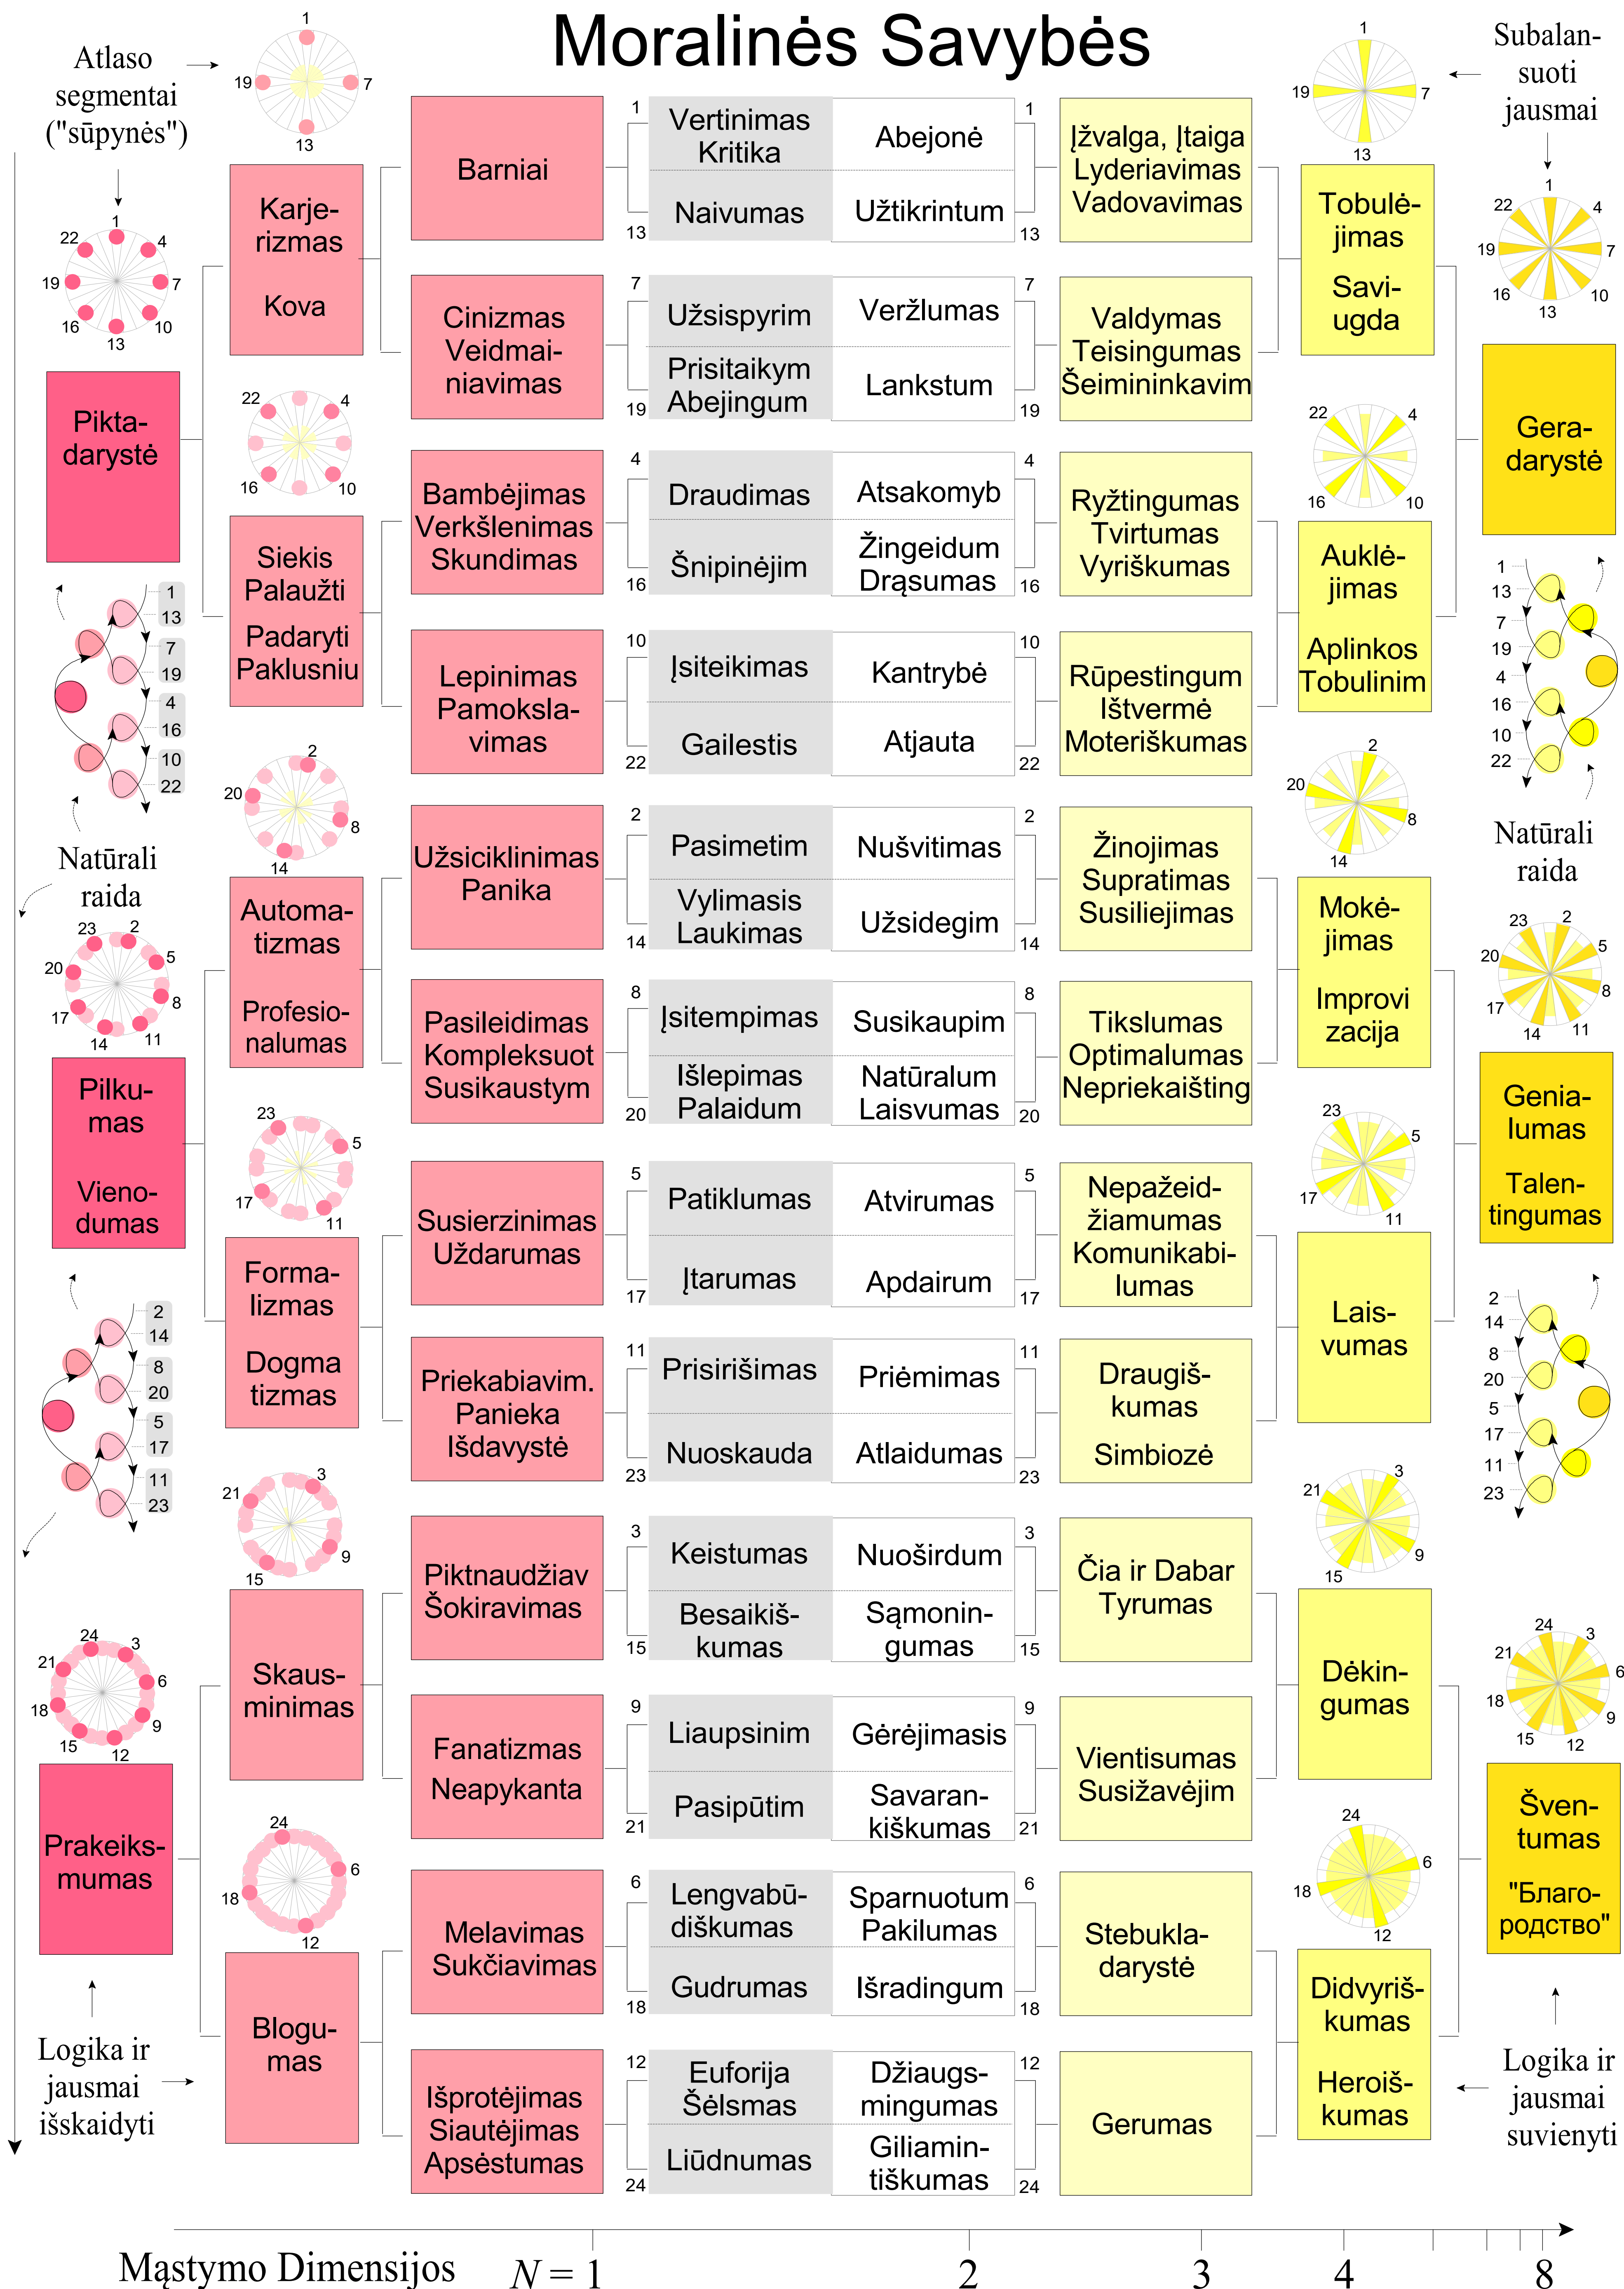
Moralinės Savybės

Atlaso segmentai ("sūpynės")

Subalansuoti jausmai

1 7 13 19

1 4 7 10 13 16 19 22

Karjerizmas Kova

Barniai

1 Vertinimas Kritika | Abejonė 1
Naivumas 13 | Užtikrintum 13

Įžvalga, Įtaiga Lyderiavimas Vadovavimas

Tobulėjimas Saviugda

Piktadarystė

Cinizmas Veidmainiavimas

7 Užsispyrim | Veržlumas 7
Prisitaikym Abejingum 19 | Lankstum 19

Valdymas Teisingumas Šeimininkavim

Geradarystė

4 10 16 22

Siekis Palaužti Padaryti Paklusniu

Bambėjimas Verkšlenimas Skundimas

4 Draudimas | Atsakomyb 4
Šnipinėjim 16 | Žingeidum Drąsumas 16

Ryžtingumas Tvirtumas Vyriškumas

Auklėjimas Aplinkos Tobulinim

1 13 7 19 4 16 10 22

Lepinimas Pamokslavimas

10 Įsiteikimas | Kantrybė 10
Gailestis 22 | Atjauta 22

Rūpestingum Ištvermė Moteriškumas

Natūrali raida

2 8 14 20

Užsiciklinimas Panika

2 Pasimetim | Nušvitimas 2
Vylimasis Laukimas 14 | Užsidegim 14

Žinojimas Supratimas Susiliejimas

Natūrali raida

Automatizmas Profesionalumas

2 5 8 11 14 17 20 23

Mokėjimas Improvizacija

Pilkumas Vienodumas

Pasileidimas Kompleksuot Susikaustym

8 Įsitempimas | Susikaupim 8
Išlepimas Palaidum 20 | Natūralum Laisvumas 20

Tikslumas Optimalumas Nepriekaištingumas

Genialumas Talentingumas

5 11 17 23

Formalizmas Dogmatizmas

Susierzinimas Uždarumas

5 Patiklumas | Atvirumas 5
Įtarumas 17 | Apdairum 17

Nepažeidžiamumas Komunikabilumas

Laisvumas

2 14 8 20 5 17 11 23

Priekabiavim. Panieka Išdavystė

11 Prisirišimas | Priėmimas 11
Nuoskauda 23 | Atlaidumas 23

Draugiškumas Simbiozė

3 9 15 21

Skausminimas

Piktnaudžiav Šokiravimas

3 Keistumas | Nuoširdum 3
Besaikiškumas 15 | Sąmoningumas 15

Čia ir Dabar Tyrumas

Dėkingumas

3 6 9 12 15 18 21 24

Prakeiksmumas

Fanatizmas Neapykanta

9 Liaupsinim | Gėrėjimasis 9
Pasipūtim 21 | Savarankiškumas 21

Vientisumas Susižavėjim

Šventumas "Благородство"

6 12 18 24

Bloguмas

Melavimas Sukčiavimas

6 Lengvabūdiškumas | Sparnuotum Pakilumas 6
Gudrumas 18 | Išradingum 18

Stebukladarystė

Didvyriškumas Heroiškumas

Išprotėjimas Siautėjimas Apsėstumas

12 Euforija Šėlsmas | Džiaugsmingumas 12
Liūdnumas 24 | Giliamintiškumas 24

Gerumas

Logika ir jausmai išskaidyti

Logika ir jausmai suvienyti

Mąstymo Dimensijos $N = 1$ 2 3 4 8